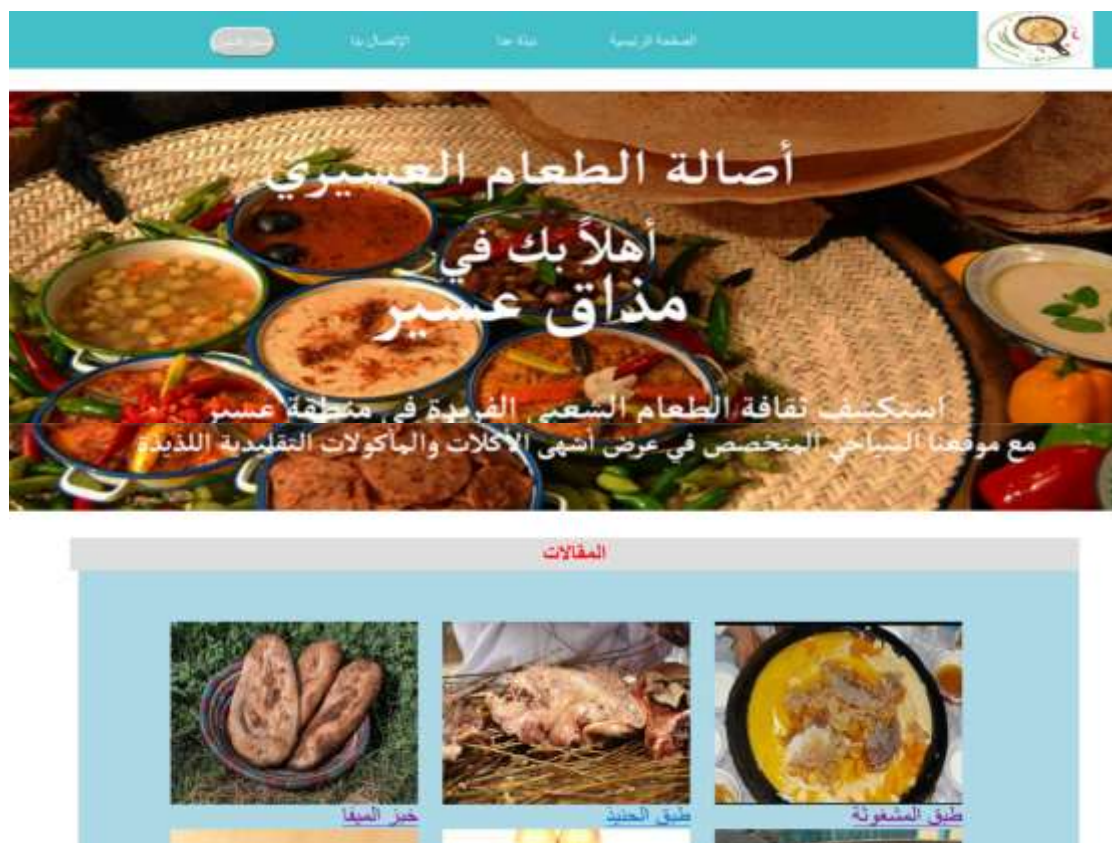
الصفحة الرئيسية نبذة عنا الإتصال بنا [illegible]

أصالة الطعام العسيري

أهلاً بك في
مذاق عسير

استكشف ثقافة الطعام الشعبي الفريدة في منطقة عسير
مع موقعنا السياحي المتخصص في عرض أشهى الأكلات والمأكولات التقليدية اللذيذة

المقالات

طبق المشغوثة
طبق الحنيذ
خبز الميفا